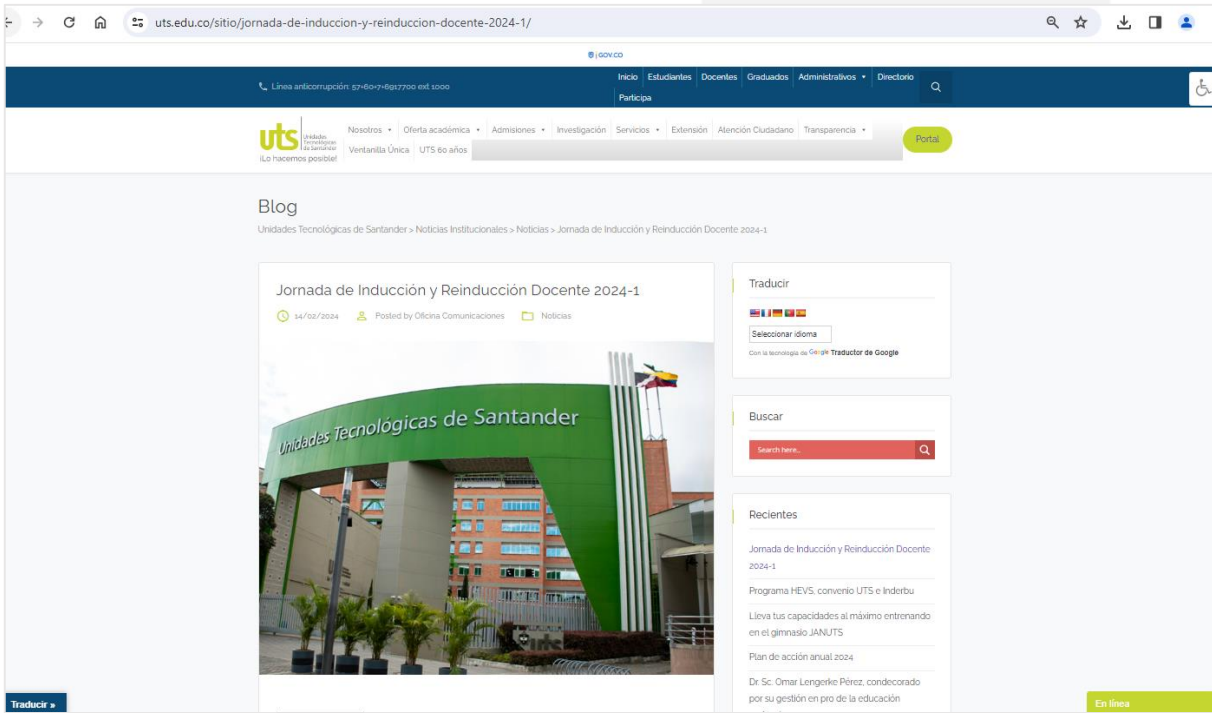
uts.edu.co/sitio/jornada-de-induccion-y-reinduccion-docente-2024-1/

GOV.CO

Línea anticorrupción: 57+60+7+6917700 ext 1000

Inicio | Estudiantes | Docentes | Graduados | Administrativos | Directorio | Participa

uts Unidades Tecnológicas de Santander ¡Lo hacemos posible!

Nosotros | Oferta académica | Admisiones | Investigación | Servicios | Extensión | Atención Ciudadano | Transparencia | Ventanilla Única | UTS 60 años

Portal

Blog

Unidades Tecnológicas de Santander > Noticias Institucionales > Noticias > Jornada de Inducción y Reinducción Docente 2024-1

Jornada de Inducción y Reinducción Docente 2024-1

14/02/2024 Posted by Oficina Comunicaciones Noticias

Unidades Tecnológicas de Santander

Traducir

Seleccionar idioma

Con la tecnología de Google Traductor de Google

Buscar

Search here...

Recientes

Jornada de Inducción y Reinducción Docente 2024-1

Programa HEVS, convenio UTS e Inderbu

Lleva tus capacidades al máximo entrenando en el gimnasio JANUTS

Plan de acción anual 2024

Dr. Sc. Omar Lengerke Pérez, condecorado por su gestión en pro de la educación

Traducir »

En línea